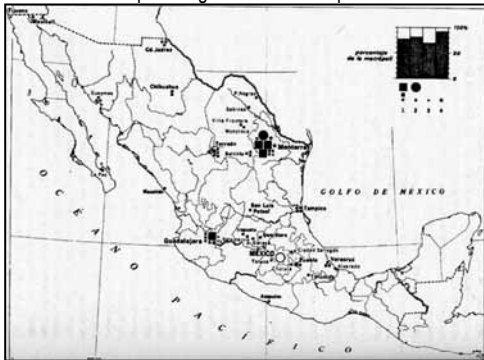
Cd. Juárez

Chihuahua

Monterrey

Torreón

Saltillo

Tampico

San Luis Potosí

Guadalajara

MEXICO

Puebla

Veracruz

Mazatlán

GOLFO DE MEXICO

O C E A N O P A C I F I C O

porcentaje de la municipali

100%

50

0

1 2 3 4